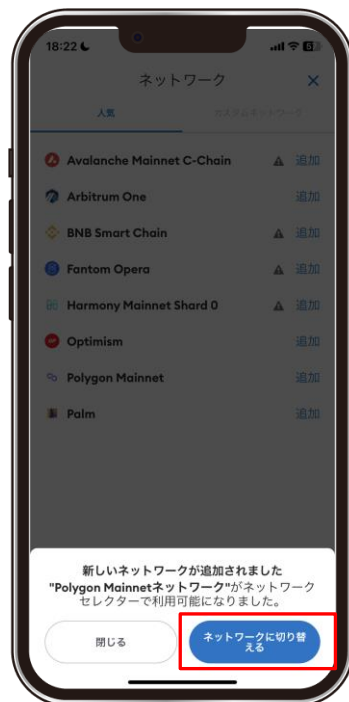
18:22
ネットワーク
人気
カスタムネットワーク
Avalanche Mainnet C-Chain 追加
Arbitrum One 追加
BNB Smart Chain 追加
Fantom Opera 追加
Harmony Mainnet Shard 0 追加
Optimism 追加
Polygon Mainnet 追加
Palm 追加

新しいネットワークが追加されました
"Polygon Mainnetネットワーク"がネットワークセレクターで利用可能になりました。

閉じる
ネットワークに切り替える